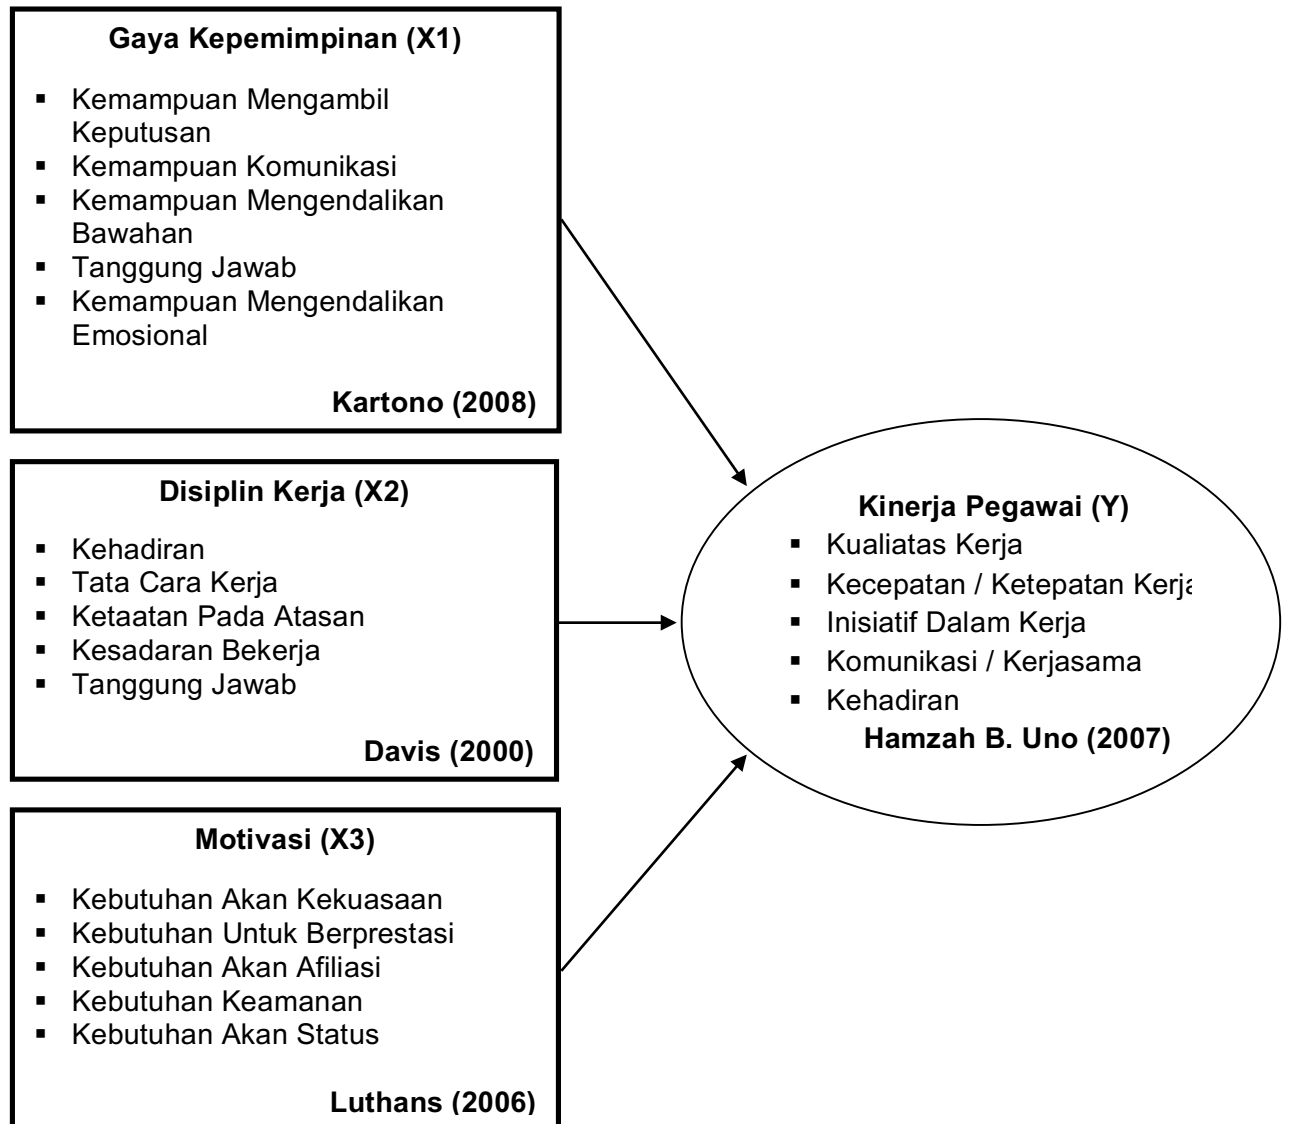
**Gaya Kepemimpinan (X1)**

- Kemampuan Mengambil Keputusan
- Kemampuan Komunikasi
- Kemampuan Mengendalikan Bawahan
- Tanggung Jawab
- Kemampuan Mengendalikan Emosional

**Kartono (2008)**

**Disiplin Kerja (X2)**

- Kehadiran
- Tata Cara Kerja
- Ketaatan Pada Atasan
- Kesadaran Bekerja
- Tanggung Jawab

**Davis (2000)**

**Motivasi (X3)**

- Kebutuhan Akan Kekuasaan
- Kebutuhan Untuk Berprestasi
- Kebutuhan Akan Afiliasi
- Kebutuhan Keamanan
- Kebutuhan Akan Status

**Luthans (2006)**

**Kinerja Pegawai (Y)**

- Kualiatas Kerja
- Kecepatan / Ketepatan Kerja
- Inisiatif Dalam Kerja
- Komunikasi / Kerjasama
- Kehadiran

**Hamzah B. Uno (2007)**